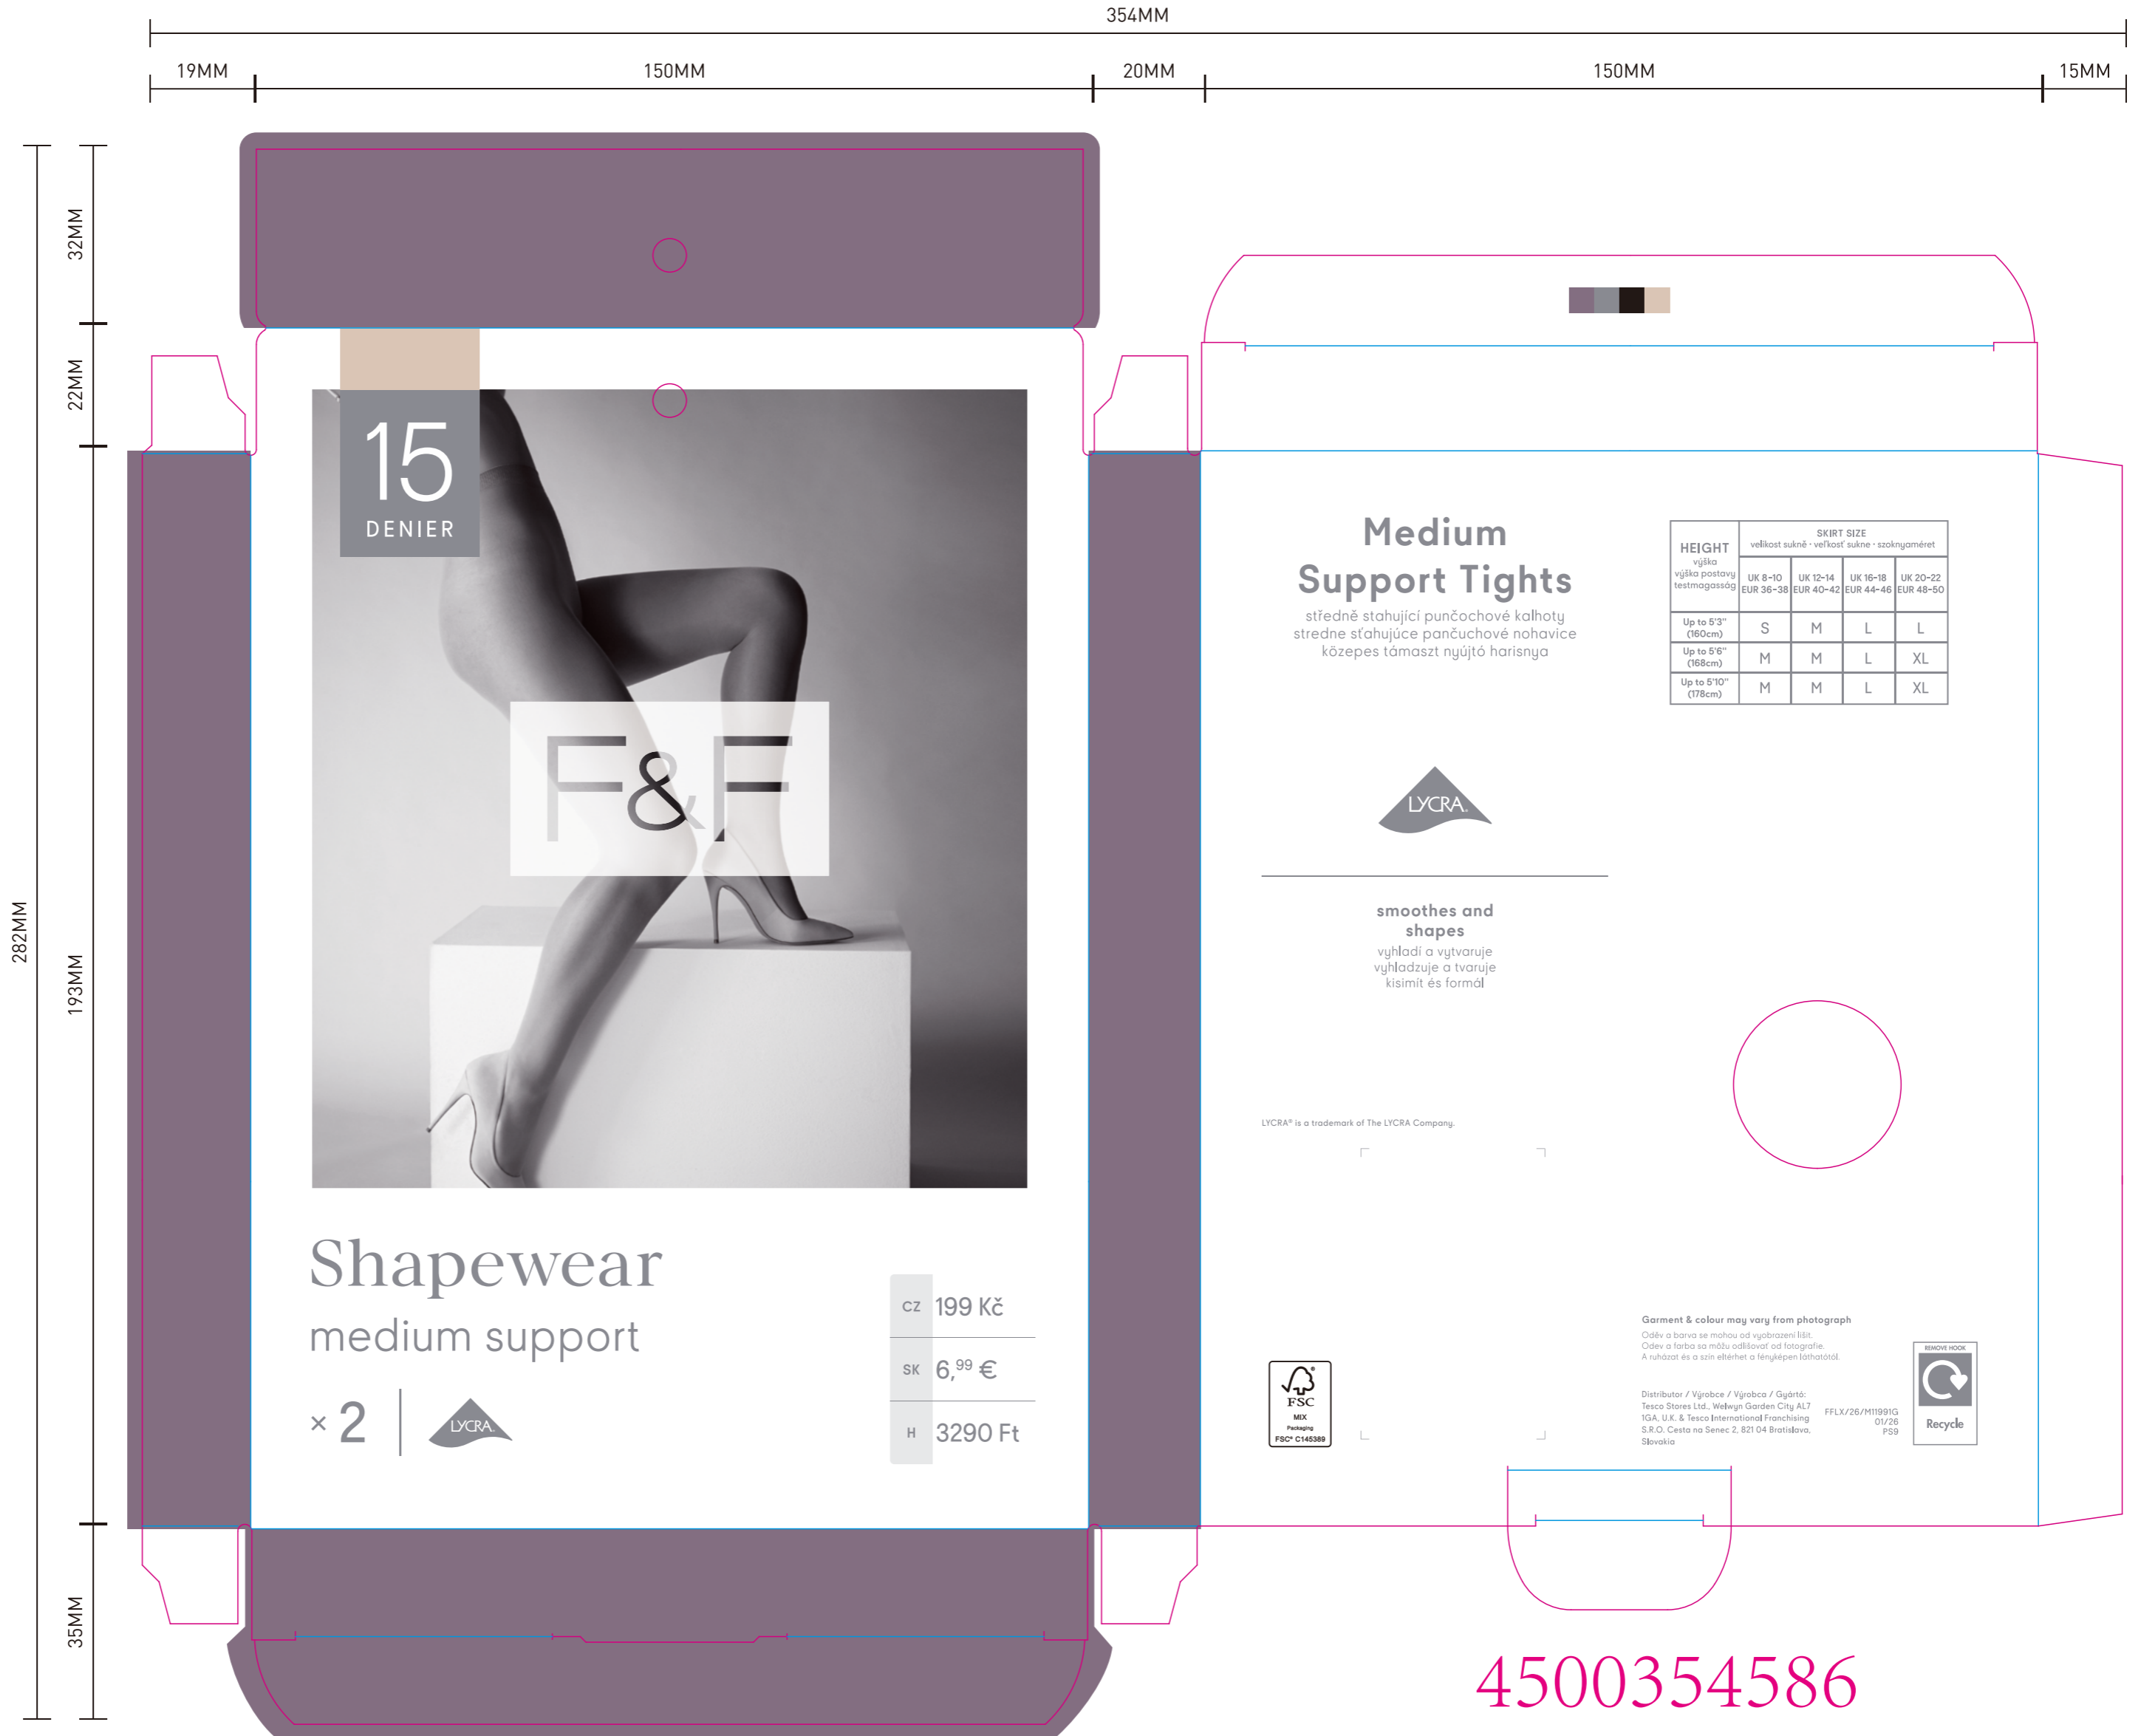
354MM

19MM 150MM 20MM 150MM 15MM

32MM
22MM
282MM
193MM
35MM

15
DENIER

F&F

Shapewear
medium support
× 2 LYCRA

| CZ | 199 Kč |
|---|---|
| SK | 6,$^{99}$ € |
| H | 3290 Ft |

Medium
Support Tights
středně stahující punčochové kalhoty
stredne sťahujúce pančuchové nohavice
közepes támaszt nyújtó harisnya

| HEIGHT výška výška postavy testmagasság | SKIRT SIZE velikost sukně · veľkosť sukne · szoknyaméret | | | |
|---|---|---|---|---|
| | UK 8-10 EUR 36-38 | UK 12-14 EUR 40-42 | UK 16-18 EUR 44-46 | UK 20-22 EUR 48-50 |
| Up to 5'3" (160cm) | S | M | L | L |
| Up to 5'6" (168cm) | M | M | L | XL |
| Up to 5'10" (178cm) | M | M | L | XL |

LYCRA

smoothes and shapes
vyhladí a vytvaruje
vyhladzuje a tvaruje
kisimít és formál

LYCRA® is a trademark of The LYCRA Company.

Garment & colour may vary from photograph
Oděv a barva se mohou od vyobrazení lišit.
Odev a farba sa môžu odlišovať od fotografie.
A ruházat és a szín eltérhet a fényképen láthatótól.

Distributor / Výrobce / Výrobca / Gyártó:
Tesco Stores Ltd., Welwyn Garden City AL7 1GA, U.K. & Tesco International Franchising S.R.O. Cesta na Senec 2, 821 04 Bratislava, Slovakia

FFLX/26/M11991G
01/26
PS9

FSC
MIX
Packaging
FSC® C145389

REMOVE HOOK
Recycle

4500354586